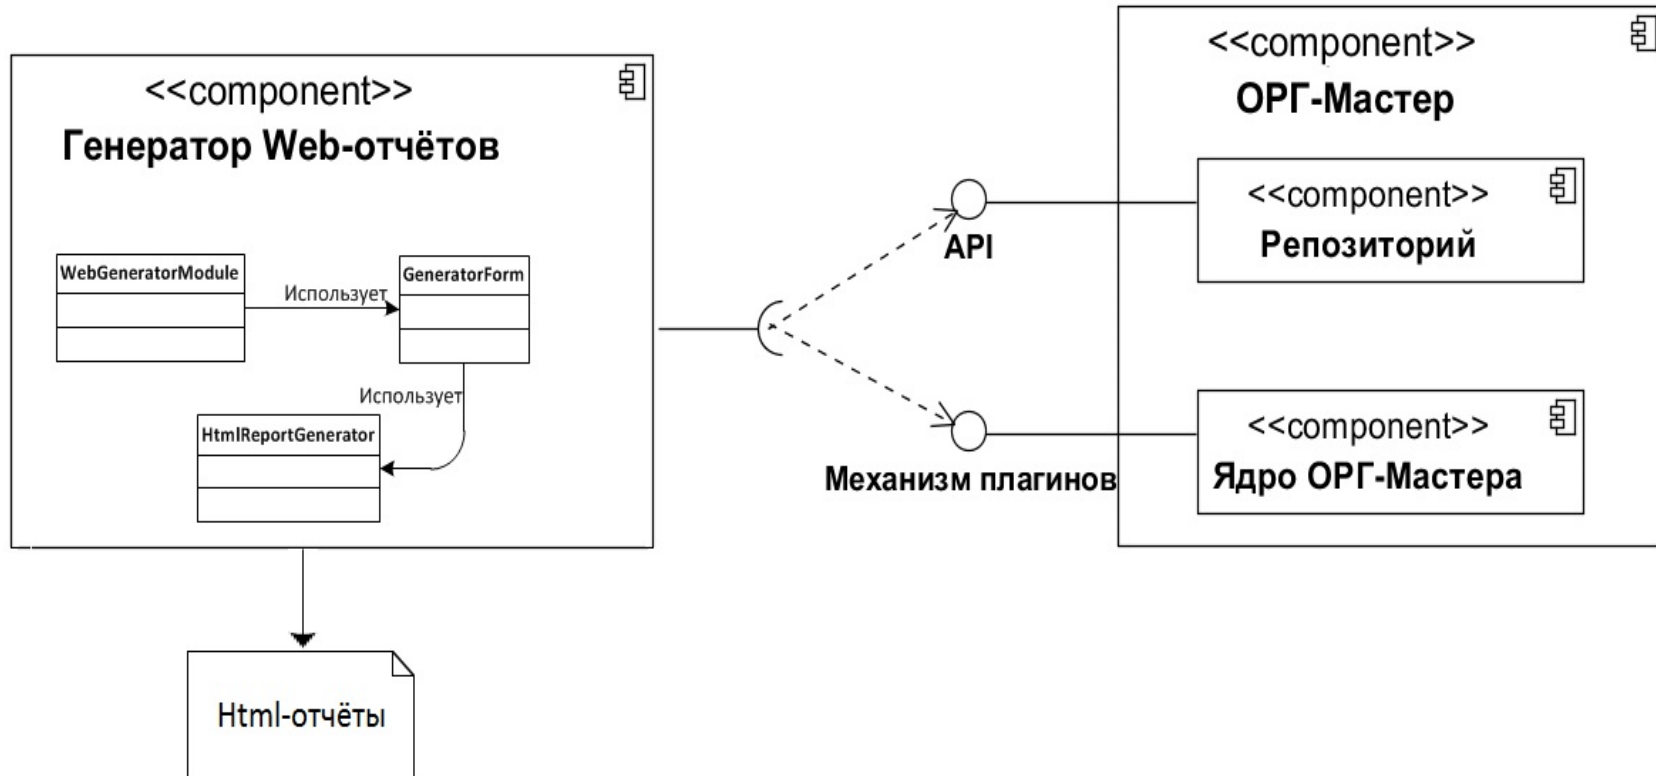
<<component>>
Генератор Web-отчётов

WebGeneratorModule

Использует

GeneratorForm

Использует

HtmlReportGenerator

<<component>>
ОРГ-Мастер

<<component>>
Репозиторий

API

<<component>>
Ядро ОРГ-Мастера

Механизм плагинов

Html-отчёты